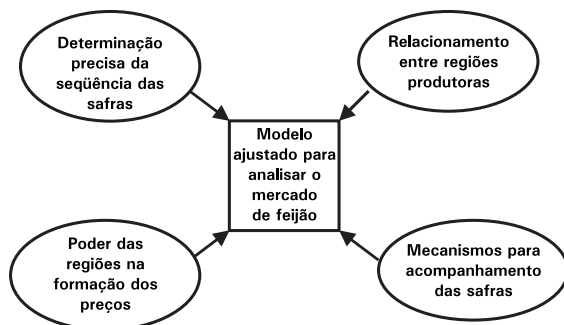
Determinação precisa da seqüência das safras

Relacionamento entre regiões produtoras

Modelo ajustado para analisar o mercado de feijão

Poder das regiões na formação dos preços

Mecanismos para acompanhamento das safras